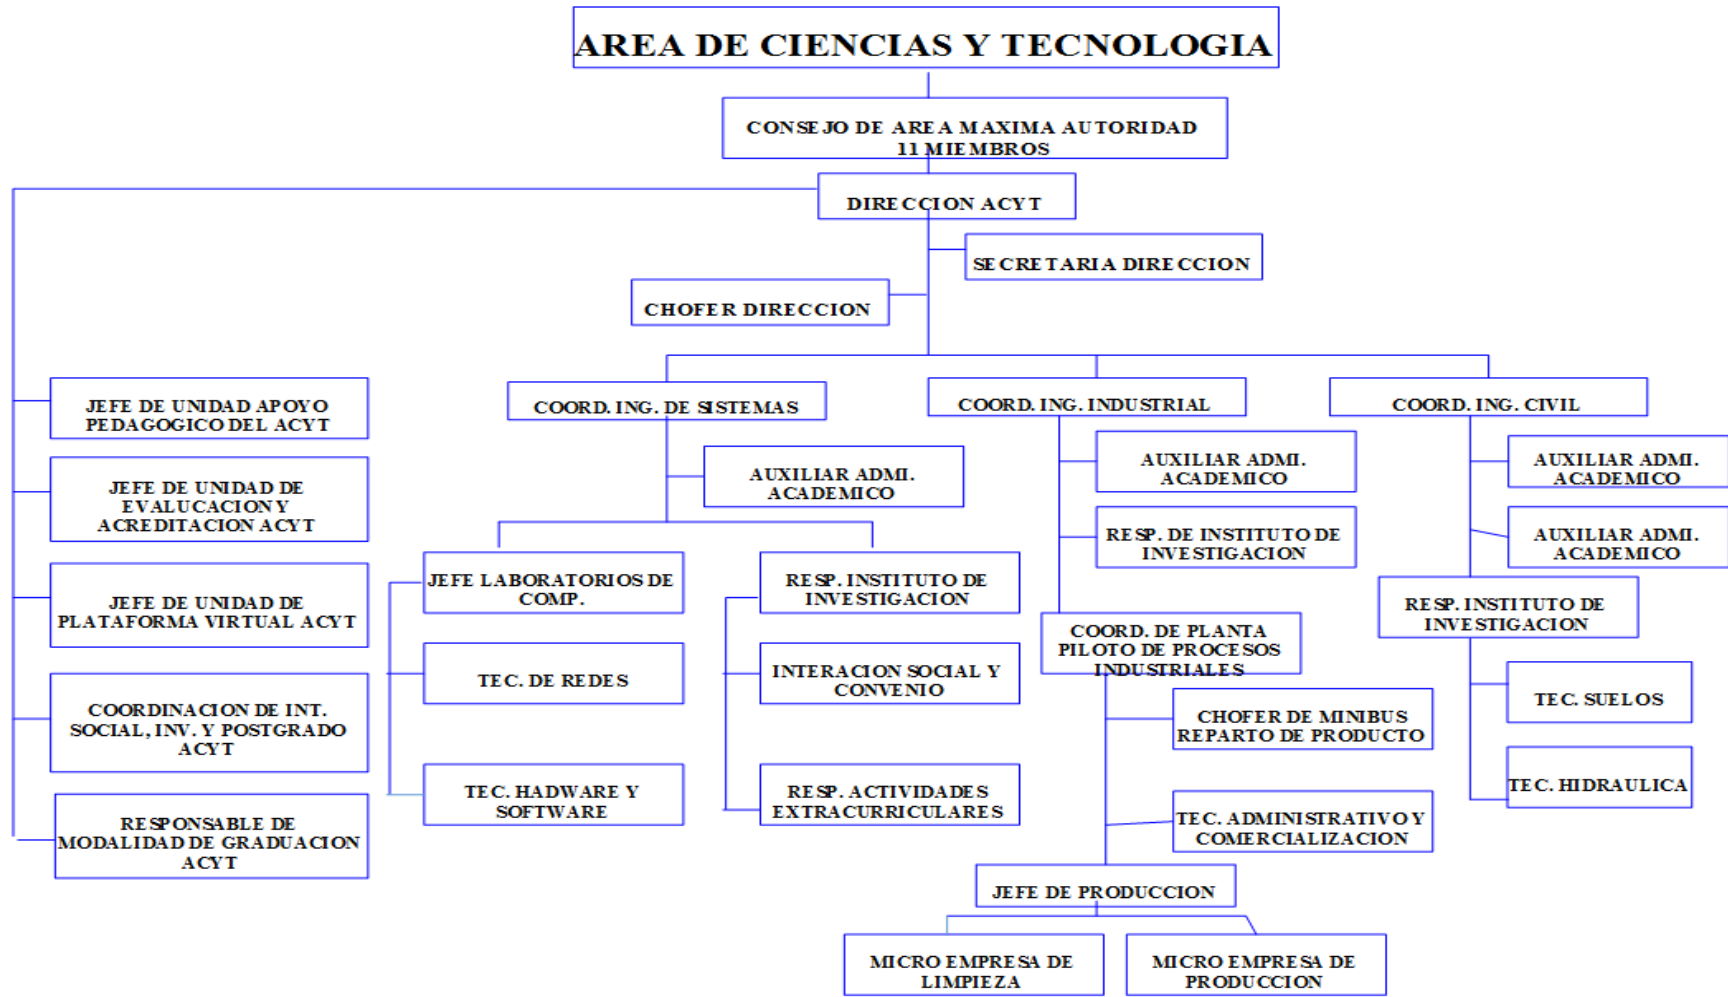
AREA DE CIENCIAS Y TECNOLOGIA

CONSEJO DE AREA MAXIMA AUTORIDAD 11 MIEMBROS

DIRECCION ACYT

SECRETARIA DIRECCION

CHOFER DIRECCION

JEFE DE UNIDAD APOYO PEDAGOGICO DEL ACYT

JEFE DE UNIDAD DE EVALUACION Y ACREDITACION ACYT

JEFE DE UNIDAD DE PLATAFORMA VIRTUAL ACYT

COORDINACION DE INT. SOCIAL, INV. Y POSTGRADO ACYT

RESPONSABLE DE MODALIDAD DE GRADUACION ACYT

COORD. ING. DE SISTEMAS

AUXILIAR ADMI. ACADEMICO

JEFE LABORATORIOS DE COMP.

TEC. DE REDES

TEC. HADWARE Y SOFTWARE

RESP. INSTITUTO DE INVESTIGACION

INTERACION SOCIAL Y CONVENIO

RESP. ACTIVIDADES EXTRACURRICULARES

COORD. ING. INDUSTRIAL

AUXILIAR ADMI. ACADEMICO

RESP. DE INSTITUTO DE INVESTIGACION

COORD. DE PLANTA PILOTO DE PROCESOS INDUSTRIALES

CHOFER DE MINIBUS REPARTO DE PRODUCTO

TEC. ADMINISTRATIVO Y COMERCIALIZACION

JEFE DE PRODUCCION

MICRO EMPRESA DE LIMPIEZA

MICRO EMPRESA DE PRODUCCION

COORD. ING. CIVIL

AUXILIAR ADMI. ACADEMICO

AUXILIAR ADMI. ACADEMICO

RESP. INSTITUTO DE INVESTIGACION

TEC. SUELOS

TEC. HIDRAULICA